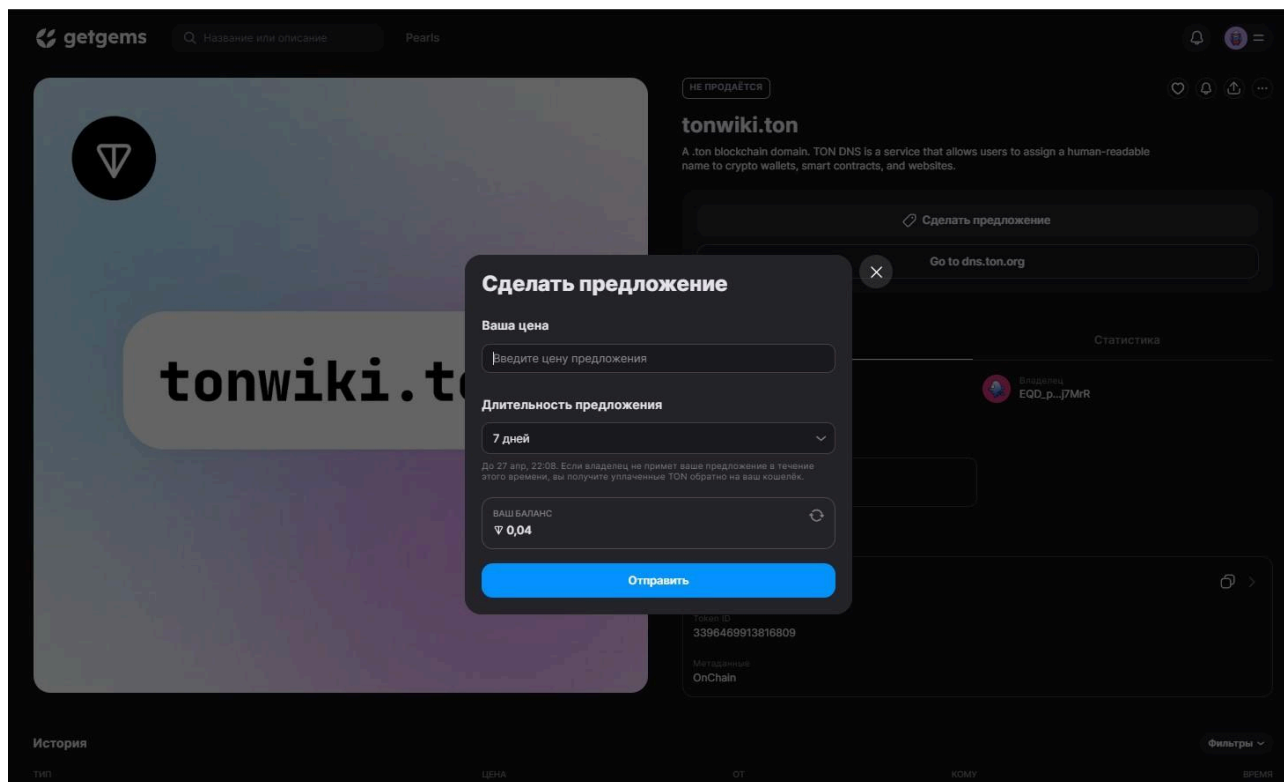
getgems

Название или описание

Pearls

НЕ ПРОДАЁТСЯ

tonwiki.ton

A .ton blockchain domain. TON DNS is a service that allows users to assign a human-readable name to crypto wallets, smart contracts, and websites.

Сделать предложение

Go to dns.ton.org

Статистика

Владелец
EQD_p...j7MrR

tonwiki.to

Сделать предложение

Ваша цена

Введите цену предложения

Длительность предложения

7 дней

До 27 апр, 22:08. Если владелец не примет ваше предложение в течение этого времени, вы получите уплаченные TON обратно на ваш кошелёк.

ВАШ БАЛАНС
0,04

Отправить

Token ID
3396469913816809

Метаданные
OnChain

История

Фильтры

ТИП

ЦЕНА

ОТ

КОМУ

ВРЕМЯ